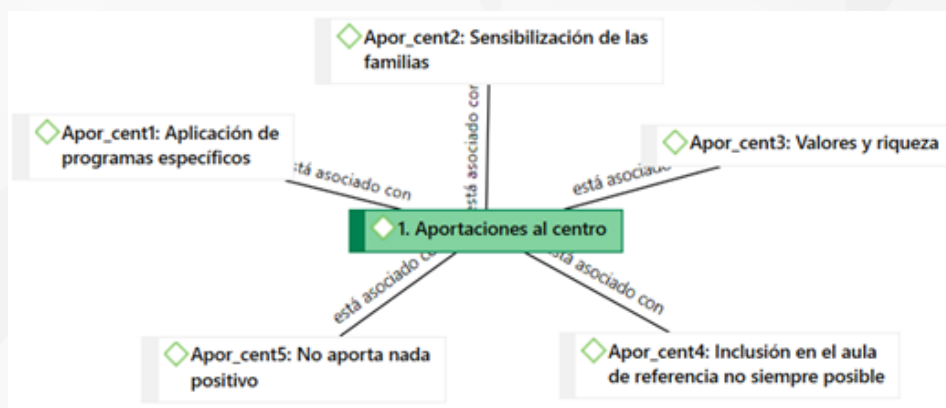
Apor_cent2: Sensibilización de las familias

Apor_cent1: Aplicación de programas específicos

Apor_cent3: Valores y riqueza

está asociado con

está asociado con

está asocia

1. Aportaciones al centro

está asociado co

está asociado con

Apor_cent5: No aporta nada positivo

Apor_cent4: Inclusión en el aula de referencia no siempre posible